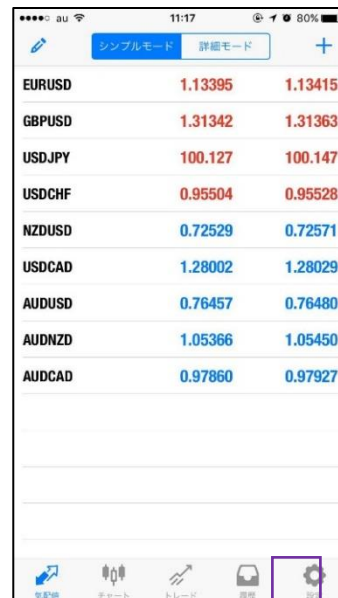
●●●●○ au 11:17 80%

シンプルモード 詳細モード +

| | | |
|---|---|---|
| EURUSD | 1.13395 | 1.13415 |
| GBPUSD | 1.31342 | 1.31363 |
| USDJPY | 100.127 | 100.147 |
| USDCHF | 0.95504 | 0.95528 |
| NZDUSD | 0.72529 | 0.72571 |
| USDCAD | 1.28002 | 1.28029 |
| AUDUSD | 0.76457 | 0.76480 |
| AUDNZD | 1.05366 | 1.05450 |
| AUDCAD | 0.97860 | 0.97927 |

気配値 チャート トレード 履歴 設定